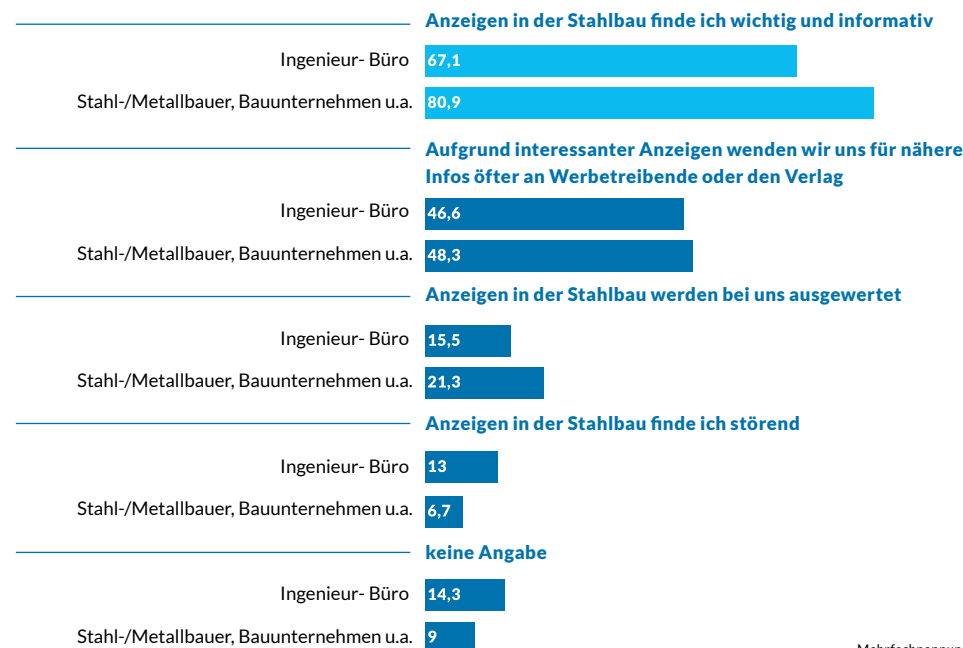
Anzeigen in der Stahlbau finde ich wichtig und informativ

Ingenieur- Büro 67,1

Stahl-/Metallbauer, Bauunternehmen u.a. 80,9

Aufgrund interessanter Anzeigen wenden wir uns für nähere Infos öfter an Werbetreibende oder den Verlag

Ingenieur- Büro 46,6

Stahl-/Metallbauer, Bauunternehmen u.a. 48,3

Anzeigen in der Stahlbau werden bei uns ausgewertet

Ingenieur- Büro 15,5

Stahl-/Metallbauer, Bauunternehmen u.a. 21,3

Anzeigen in der Stahlbau finde ich störend

Ingenieur- Büro 13

Stahl-/Metallbauer, Bauunternehmen u.a. 6,7

keine Angabe

Ingenieur- Büro 14,3

Stahl-/Metallbauer, Bauunternehmen u.a. 9

Mehrfachnennun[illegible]